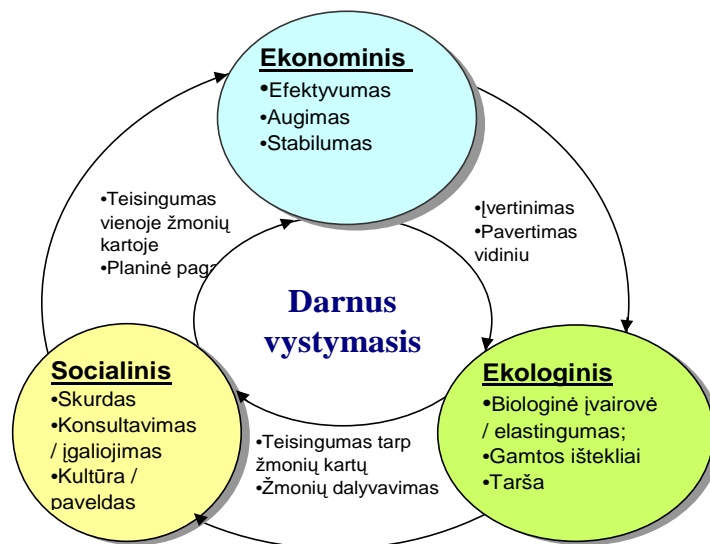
Ekonominis
•Efektyvumas
•Augimas
•Stabilumas

•Teisingumas vienoje žmonių kartoje
•Planinė paga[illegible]

•Įvertinimas
•Pavertimas vidiniu

Darnus vystymasis

Socialinis
•Skurdas
•Konsultavimas / įgaliojimas
•Kultūra / paveldas

•Teisingumas tarp žmonių kartų
•Žmonių dalyvavimas

Ekologinis
•Biologinė įvairovė / elastingumas;
•Gamtos ištekliai
•Tarša